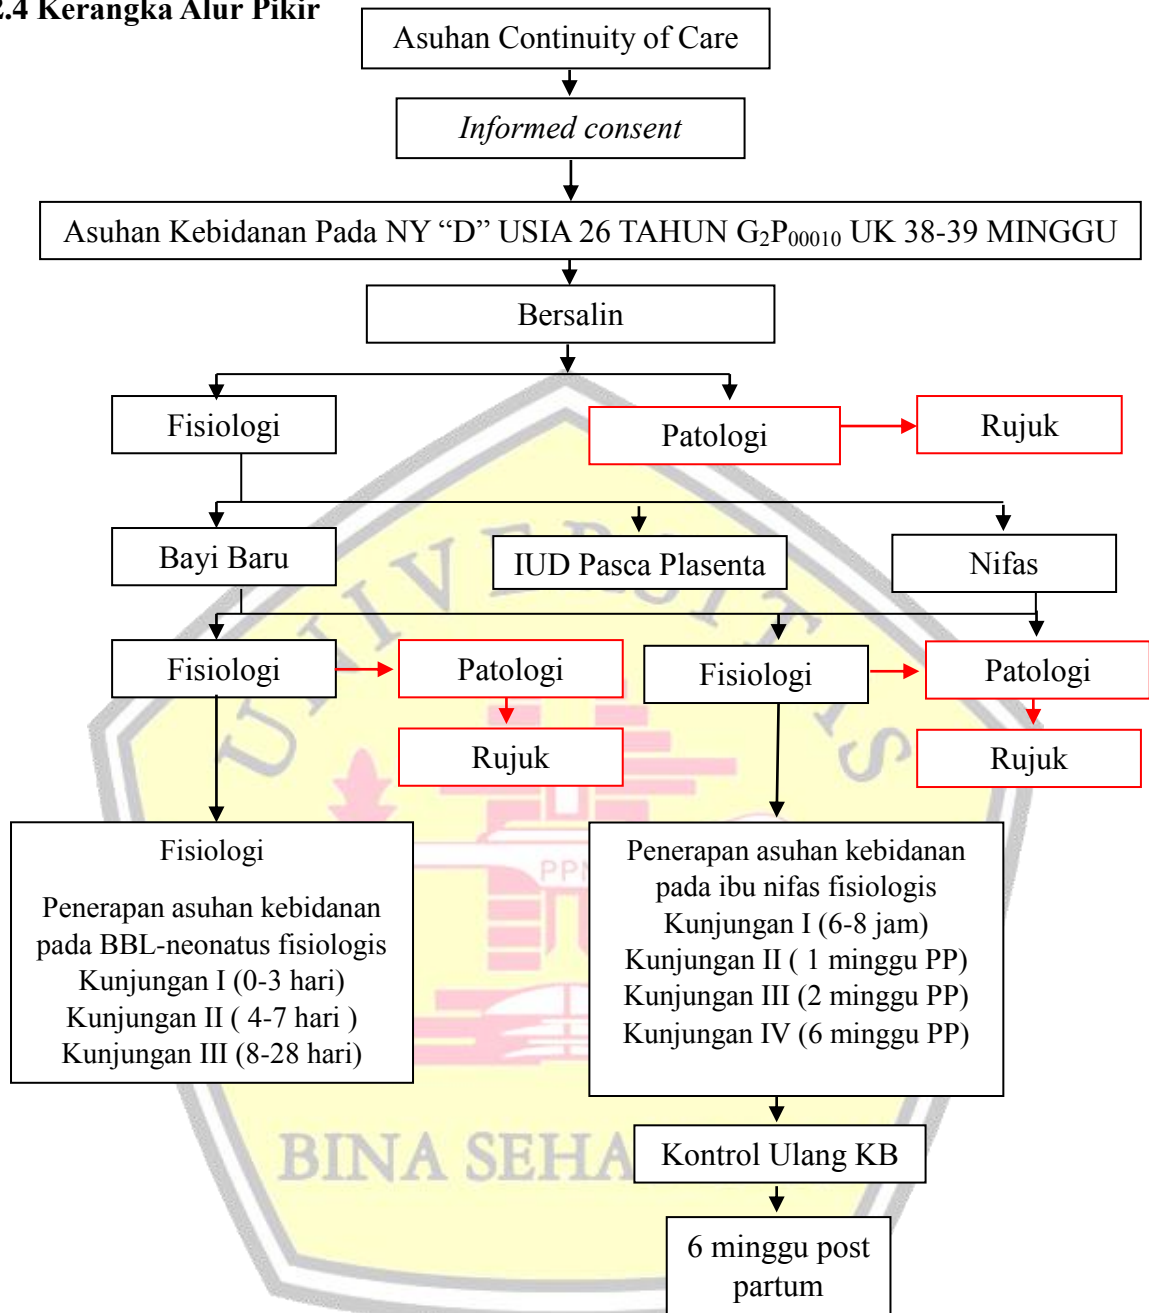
2.4 Kerangka Alur Pikir

Asuhan Continuity of Care

Informed consent

Asuhan Kebidanan Pada NY “D” USIA 26 TAHUN $G_2P_{00010}$ UK 38-39 MINGGU

Bersalin

Fisiologi

Patologi

Rujuk

Bayi Baru

IUD Pasca Plasenta

Nifas

Fisiologi

Patologi

Fisiologi

Patologi

Rujuk

Rujuk

Fisiologi

Penerapan asuhan kebidanan pada BBL-neonatus fisiologis
Kunjungan I (0-3 hari)
Kunjungan II ( 4-7 hari )
Kunjungan III (8-28 hari)

Penerapan asuhan kebidanan pada ibu nifas fisiologis
Kunjungan I (6-8 jam)
Kunjungan II ( 1 minggu PP)
Kunjungan III (2 minggu PP)
Kunjungan IV (6 minggu PP)

Kontrol Ulang KB

6 minggu post partum

UNIVERSITAS
PPN
BINA SEHAT